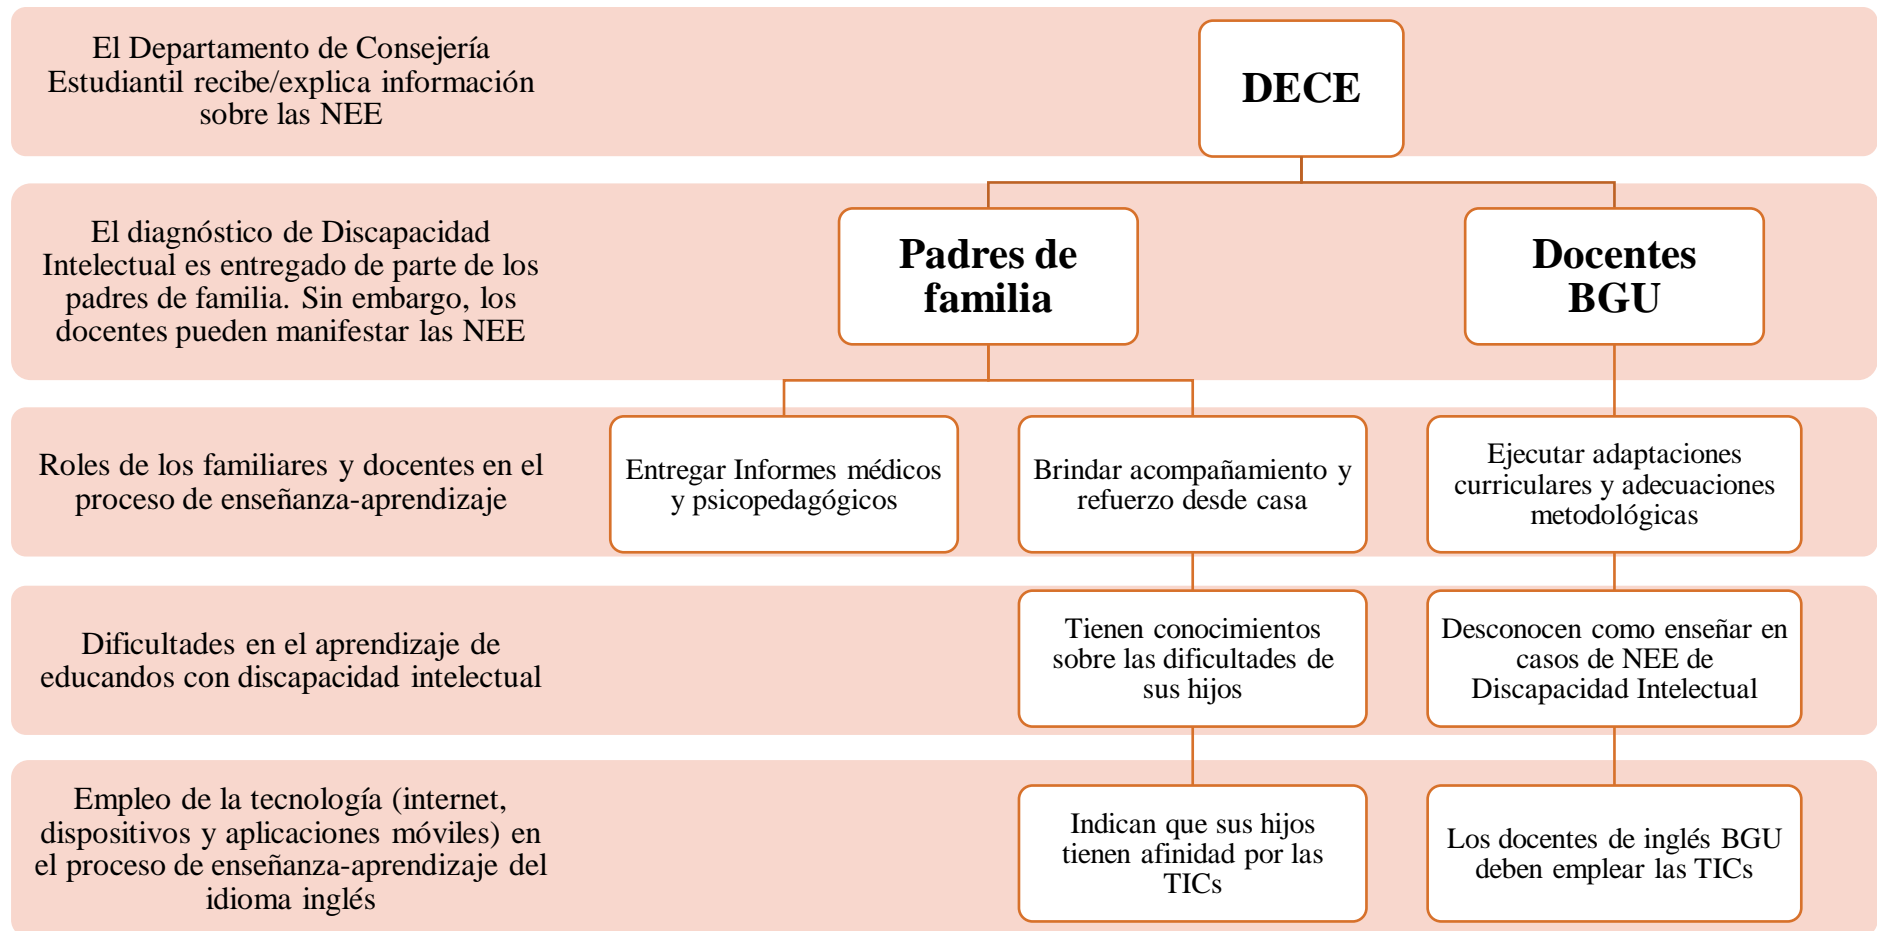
El Departamento de Consejería Estudiantil recibe/explica información sobre las NEE

DECE

El diagnóstico de Discapacidad Intelectual es entregado de parte de los padres de familia. Sin embargo, los docentes pueden manifestar las NEE

Padres de familia

Docentes BGU

Roles de los familiares y docentes en el proceso de enseñanza-aprendizaje

Entregar Informes médicos y psicopedagógicos

Brindar acompañamiento y refuerzo desde casa

Ejecutar adaptaciones curriculares y adecuaciones metodológicas

Dificultades en el aprendizaje de educandos con discapacidad intelectual

Tienen conocimientos sobre las dificultades de sus hijos

Desconocen como enseñar en casos de NEE de Discapacidad Intelectual

Empleo de la tecnología (internet, dispositivos y aplicaciones móviles) en el proceso de enseñanza-aprendizaje del idioma inglés

Indican que sus hijos tienen afinidad por las TICs

Los docentes de inglés BGU deben emplear las TICs